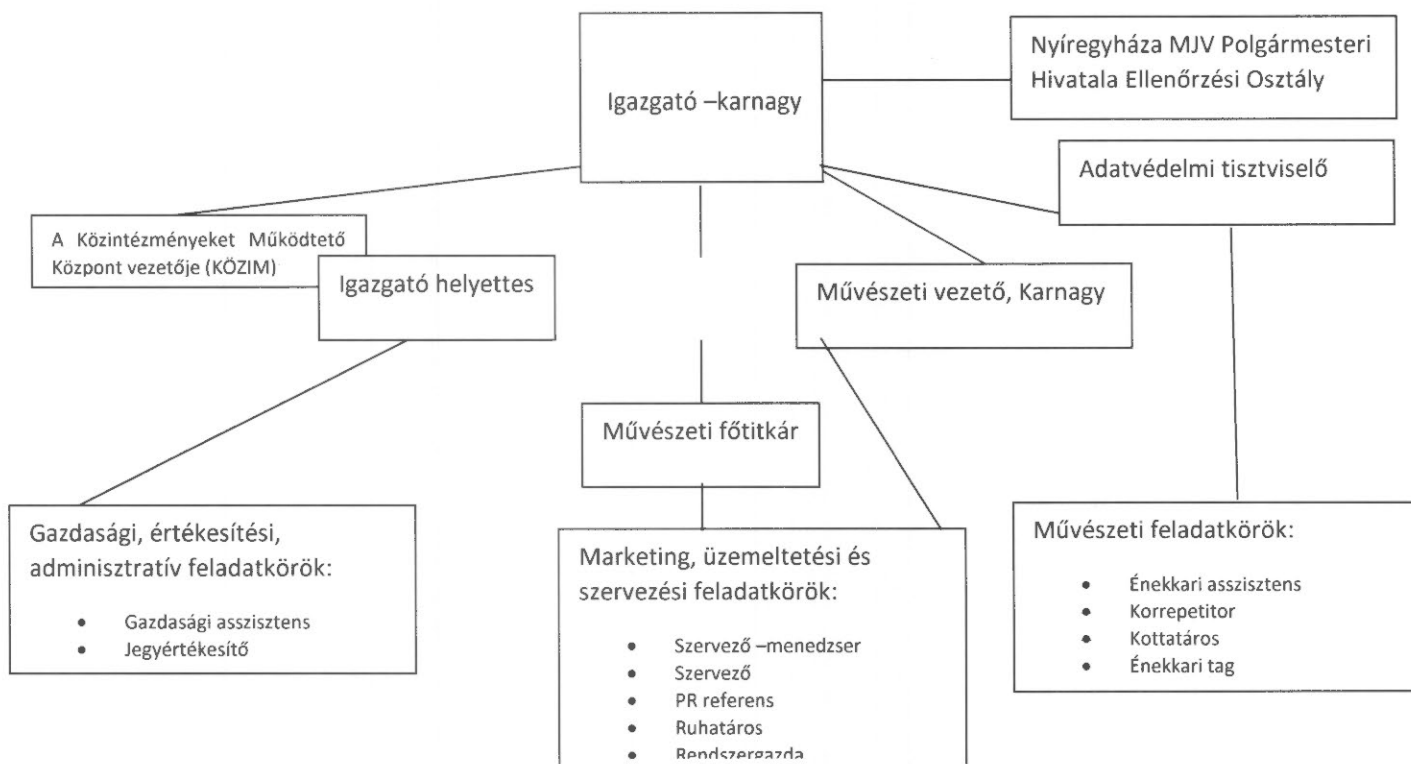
Igazgató –karnagy

Nyíregyháza MJV Polgármesteri Hivatala Ellenőrzési Osztály

Adatvédelmi tisztviselő

A Közintézményeket Működtető Központ vezetője (KÖZIM)

Igazgató helyettes

Művészeti vezető, Karnagy

Művészeti főtitkár

Gazdasági, értékesítési, adminisztratív feladatkörök:

- Gazdasági asszisztens
- Jegyértékesítő

Marketing, üzemeltetési és szervezési feladatkörök:

- Szervező –menedzser
- Szervező
- PR referens
- Ruhatáros
- Rendszergazda

Művészeti feladatkörök:

- Énekkari asszisztens
- Korrepetitor
- Kottatáros
- Énekkari tag